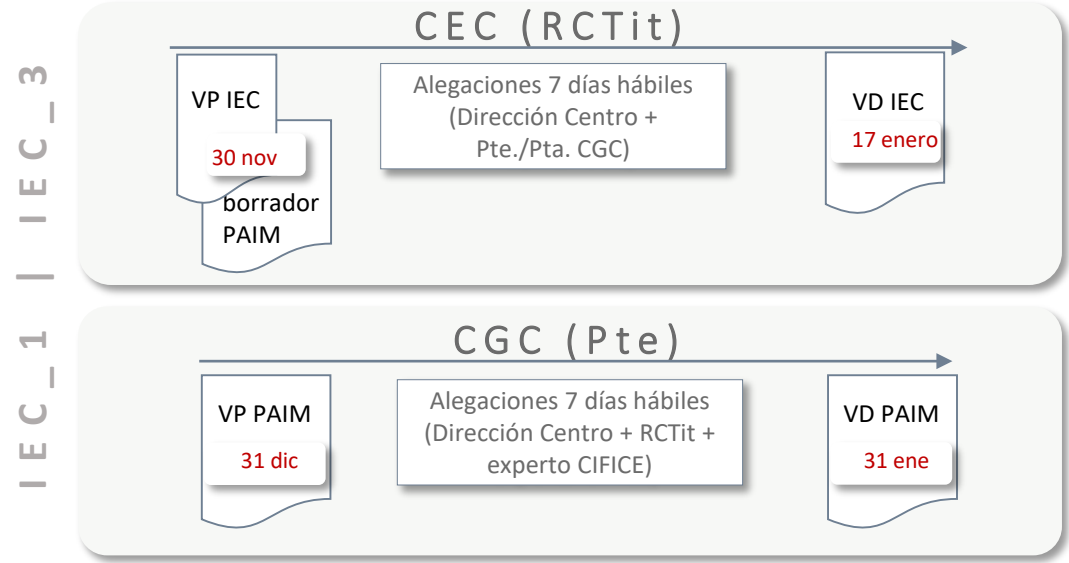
IEC_1 | IEC_3

CEC (RCTit)

VP IEC
30 nov
borrador PAIM

Alegaciones 7 días hábiles (Dirección Centro + Pte./Pta. CGC)

VD IEC
17 enero

CGC (Pte)

VP PAIM
31 dic

Alegaciones 7 días hábiles (Dirección Centro + RCTit + experto CIFICE)

VD PAIM
31 ene